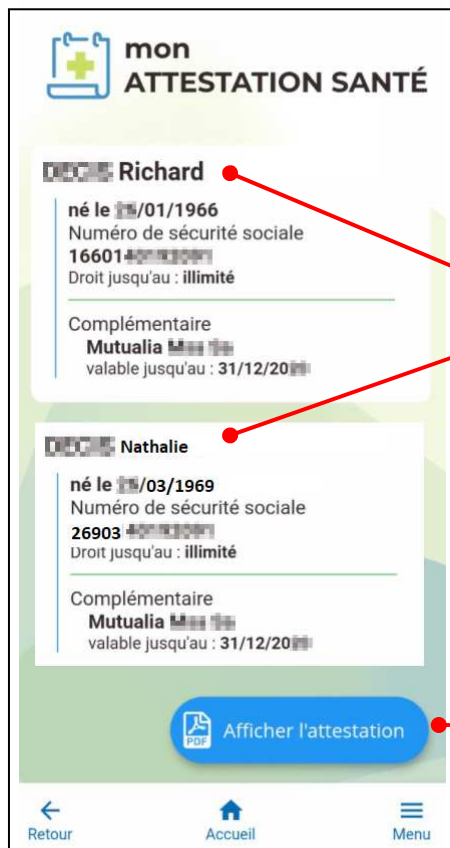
mon
ATTESTATION SANTÉ

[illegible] Richard

né le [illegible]/01/1966
Numéro de sécurité sociale
16601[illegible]
Droit jusqu'au : illimité

Complémentaire
Mutualia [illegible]
valable jusqu'au : 31/12/20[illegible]

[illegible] Nathalie

né le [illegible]/03/1969
Numéro de sécurité sociale
26903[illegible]
Droit jusqu'au : illimité

Complémentaire
Mutualia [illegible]
valable jusqu'au : 31/12/20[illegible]

PDF
Afficher l'attestation

Retour
Accueil
Menu